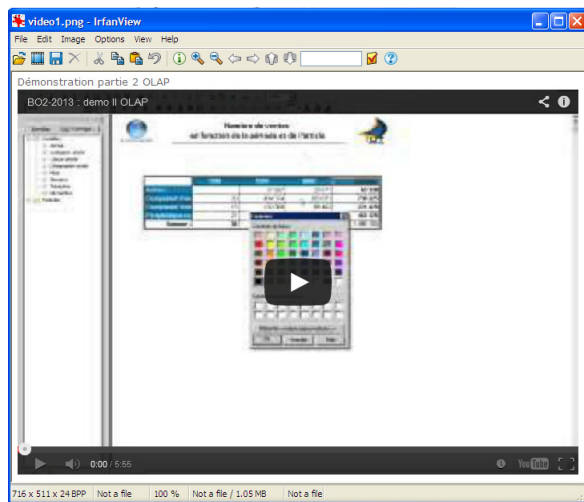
video1.png - IrfanView

File Edit Image Options View Help

Démonstration partie 2 OLAP

BO2-2013 : demo II OLAP

Nombre de ventes
en fonction de la période et de l'article

0:00 / 5:55

716 x 511 x 24 BPP | Not a file | 100 % | Not a file / 1.05 MB | Not a file